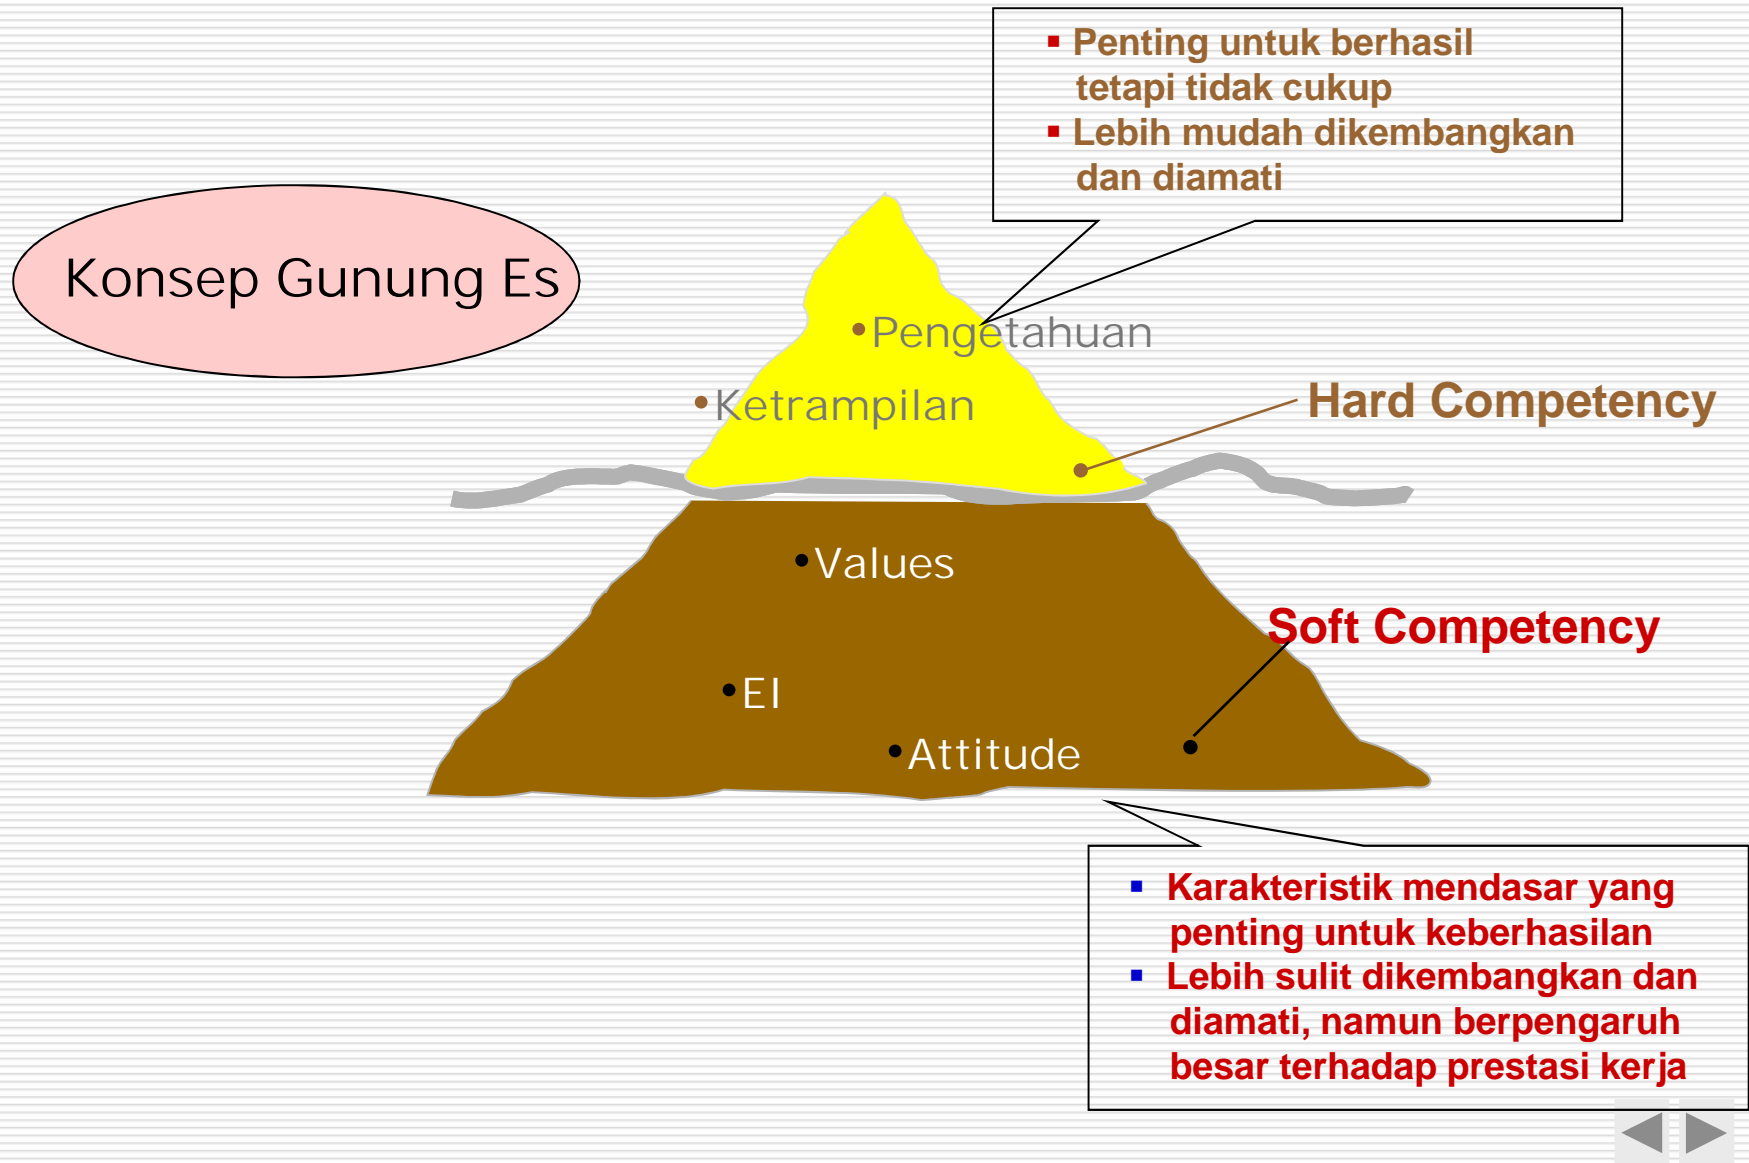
Konsep Gunung Es

- Penting untuk berhasil tetapi tidak cukup
- Lebih mudah dikembangkan dan diamati

•Pengetahuan

•Ketrampilan

Hard Competency

•Values

•EI

•Attitude

Soft Competency

- Karakteristik mendasar yang penting untuk keberhasilan
- Lebih sulit dikembangkan dan diamati, namun berpengaruh besar terhadap prestasi kerja